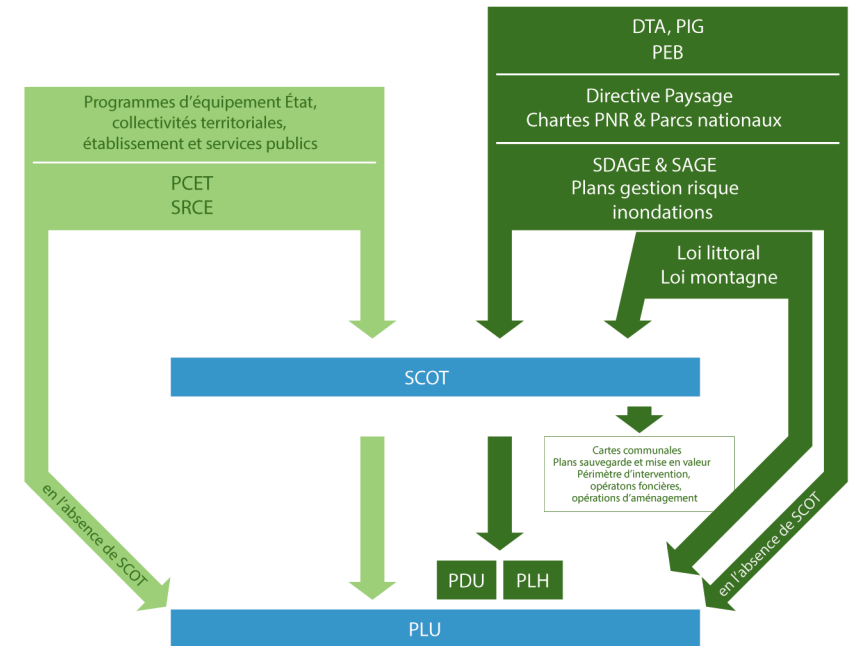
DTA, PIG
PEB

Directive Paysage
Chartes PNR & Parcs nationaux

SDAGE & SAGE
Plans gestion risque inondations

Programmes d'équipement État, collectivités territoriales, établissement et services publics

PCET
SRCE

Loi littoral
Loi montagne

SCOT

Cartes communales
Plans sauvegarde et mise en valeur
Périmètre d'intervention,
opératons foncières,
opérations d'aménagement

en l'absence de SCOT

en l'absence de SCOT

PDU

PLH

PLU